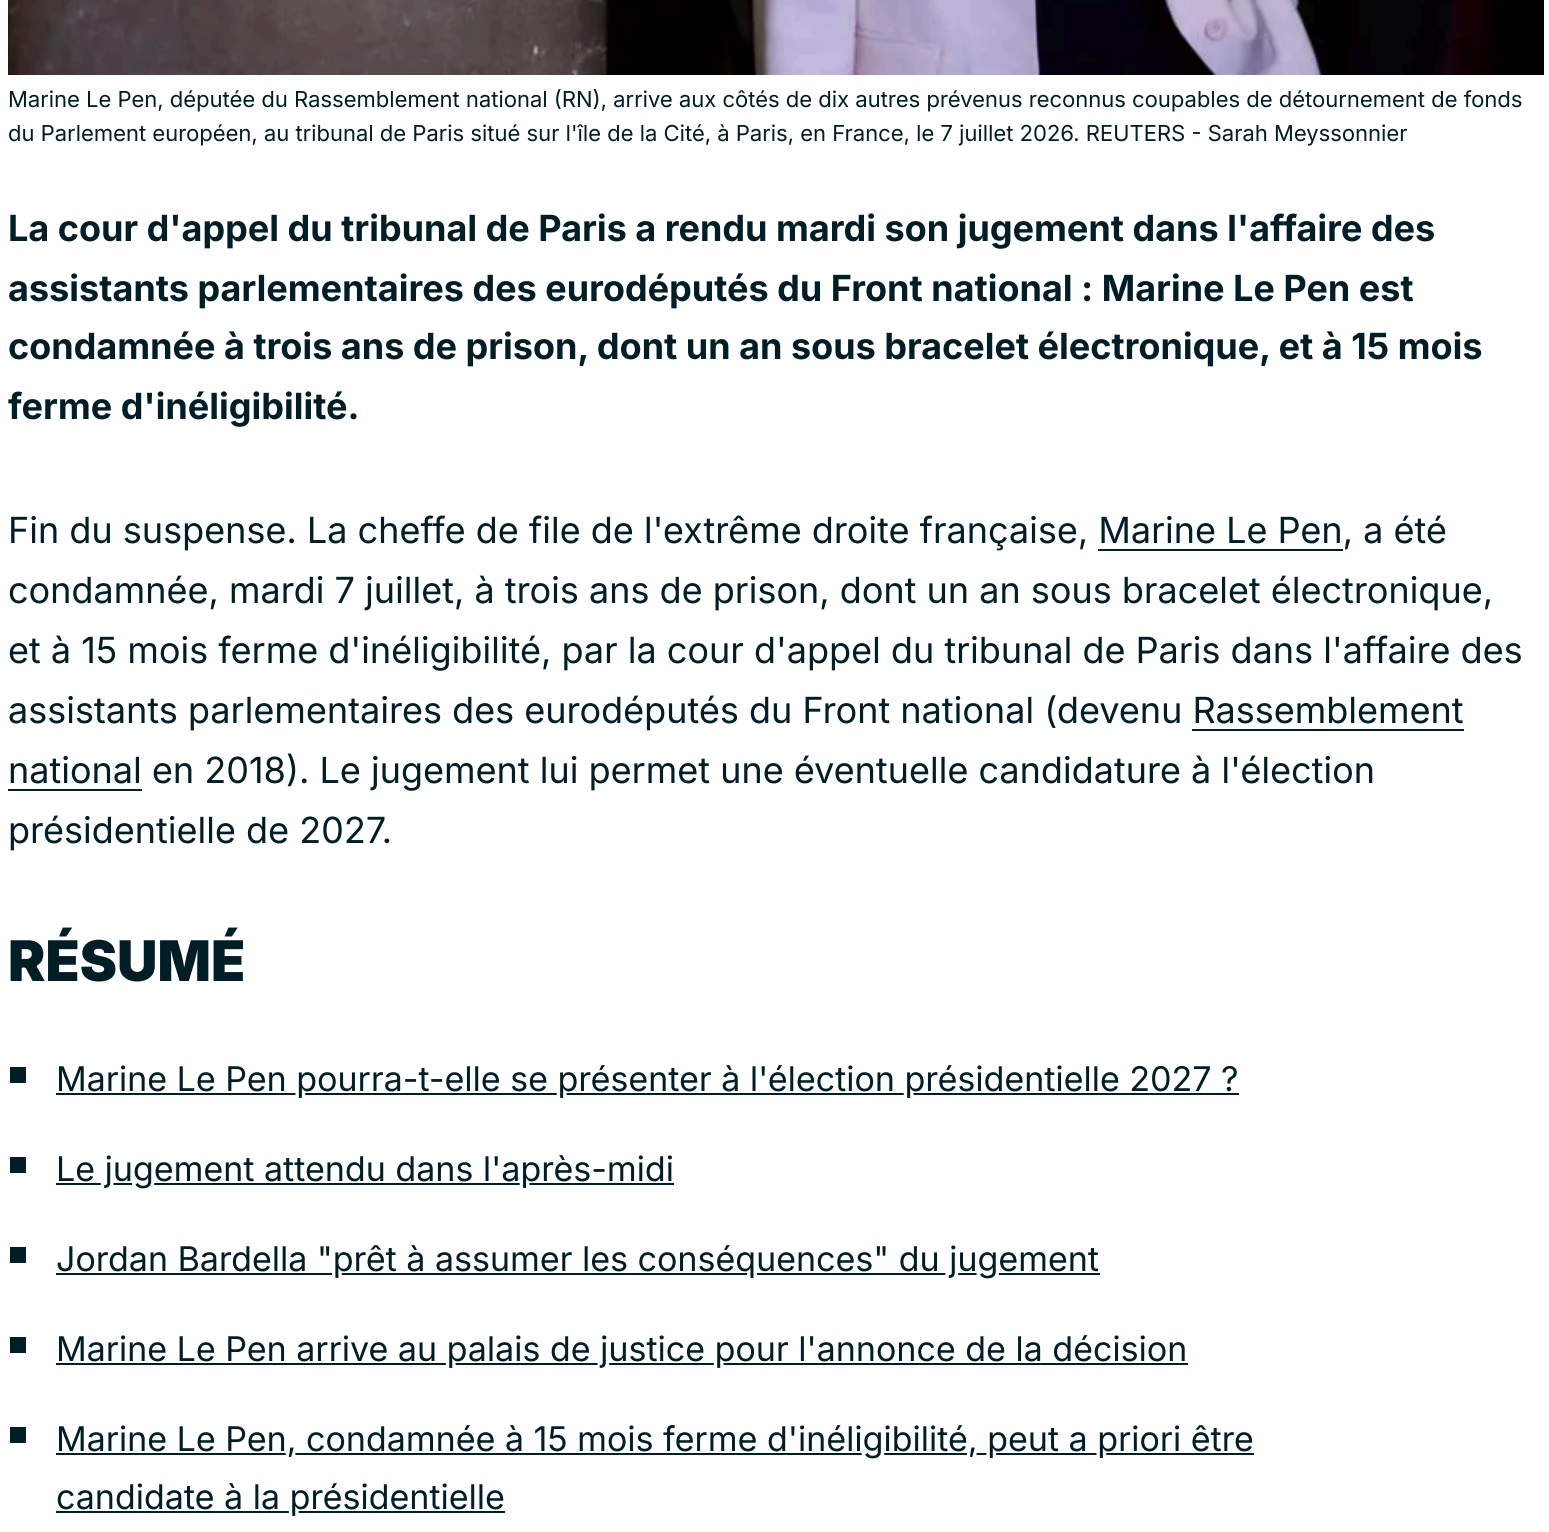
Marine Le Pen, députée du Rassemblement national (RN), arrive aux côtés de dix autres prévenus reconnus coupables de détournement de fonds du Parlement européen, au tribunal de Paris situé sur l'île de la Cité, à Paris, en France, le 7 juillet 2026. REUTERS - Sarah Meyssonnier

La cour d'appel du tribunal de Paris a rendu mardi son jugement dans l'affaire des assistants parlementaires des eurodéputés du Front national : Marine Le Pen est condamnée à trois ans de prison, dont un an sous bracelet électronique, et à 15 mois ferme d'inéligibilité.

Fin du suspense. La cheffe de file de l'extrême droite française, Marine Le Pen, a été condamnée, mardi 7 juillet, à trois ans de prison, dont un an sous bracelet électronique, et à 15 mois ferme d'inéligibilité, par la cour d'appel du tribunal de Paris dans l'affaire des assistants parlementaires des eurodéputés du Front national (devenu Rassemblement national en 2018). Le jugement lui permet une éventuelle candidature à l'élection présidentielle de 2027.

RÉSUMÉ

Marine Le Pen pourra-t-elle se présenter à l'élection présidentielle 2027 ?

Le jugement attendu dans l'après-midi

Jordan Bardella "prêt à assumer les conséquences" du jugement

Marine Le Pen arrive au palais de justice pour l'annonce de la décision

Marine Le Pen, condamnée à 15 mois ferme d'inéligibilité, peut a priori être candidate à la présidentielle